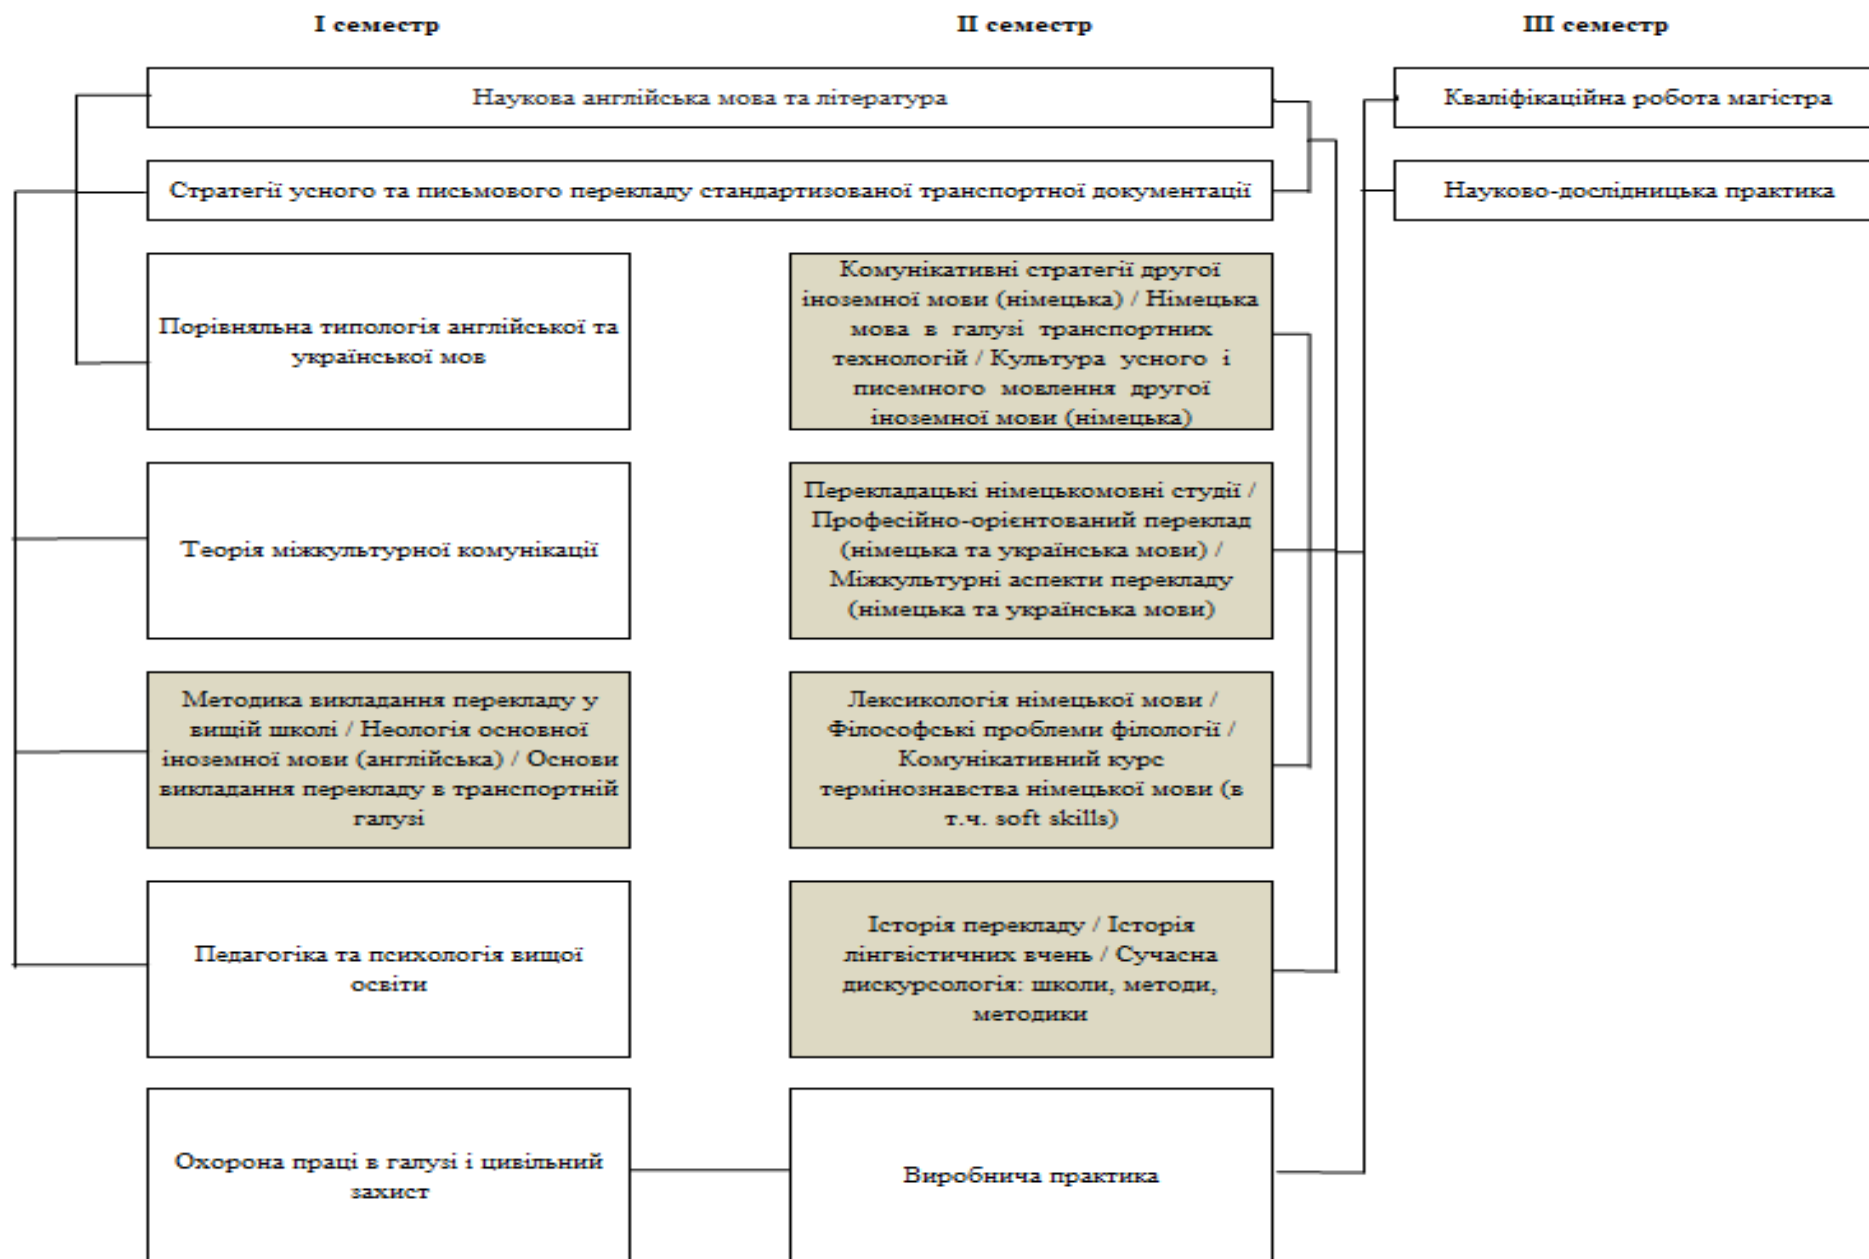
I семестр

II семестр

III семестр

Наукова англійська мова та література

Кваліфікаційна робота магістра

Стратегії усного та письмового перекладу стандартизованої транспортної документації

Науково-дослідницька практика

Порівняльна типологія англійської та української мов

Комунікативні стратегії другої іноземної мови (німецька) / Німецька мова в галузі транспортних технологій / Культура усного і писемного мовлення другої іноземної мови (німецька)

Теорія міжкультурної комунікації

Перекладацькі німецькомовні студії / Професійно-орієнтований переклад (німецька та українська мови) / Міжкультурні аспекти перекладу (німецька та українська мови)

Методика викладання перекладу у вищій школі / Неологія основної іноземної мови (англійська) / Основи викладання перекладу в транспортній галузі

Лексикологія німецької мови / Філософські проблеми філології / Комунікативний курс термінознавства німецької мови (в т.ч. soft skills)

Педагогіка та психологія вищої освіти

Історія перекладу / Історія лінгвістичних вчень / Сучасна дискурсологія: школи, методи, методики

Охорона праці в галузі і цивільний захист

Виробнича практика